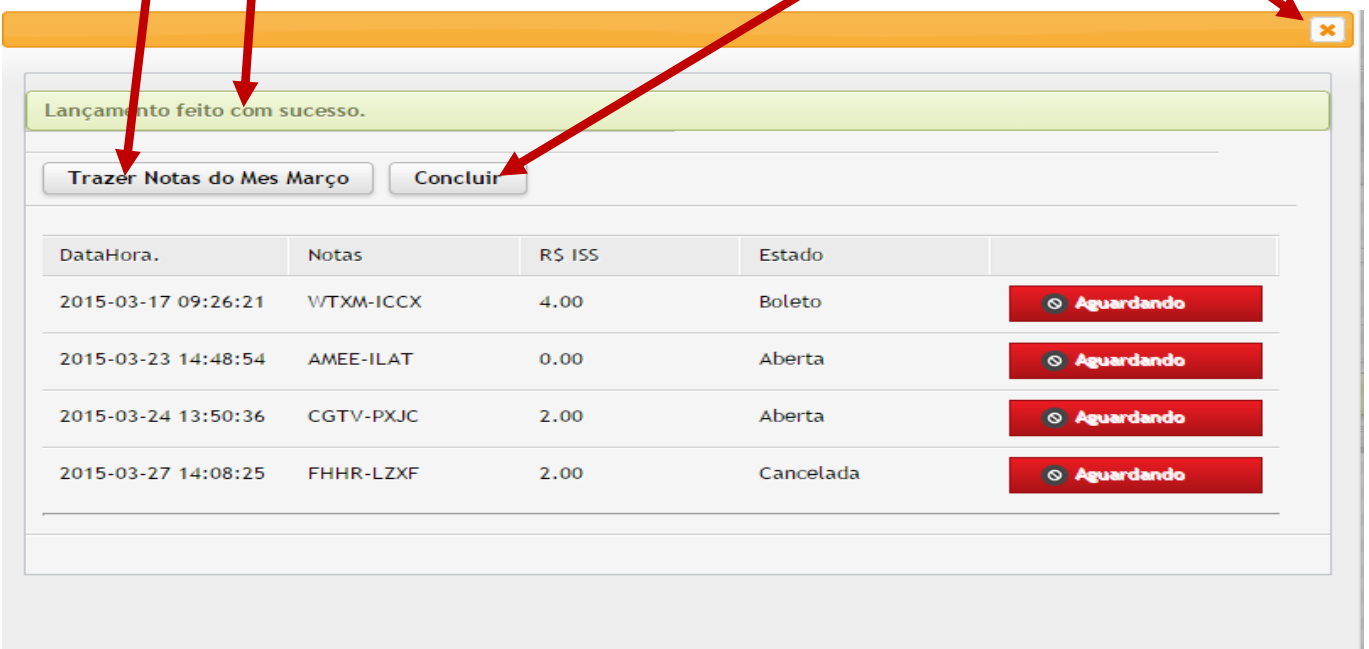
Lançamento feito com sucesso.

Trazer Notas do Mes Março

Concluir

| DataHora. | Notas | R$ ISS | Estado | |
|---|---|---|---|---|
| 2015-03-17 09:26:21 | WTXM-ICCX | 4.00 | Boleto | Aguardando |
| 2015-03-23 14:48:54 | AMEE-ILAT | 0.00 | Aberta | Aguardando |
| 2015-03-24 13:50:36 | CGTV-PXJC | 2.00 | Aberta | Aguardando |
| 2015-03-27 14:08:25 | FHHR-LZXF | 2.00 | Cancelada | Aguardando |